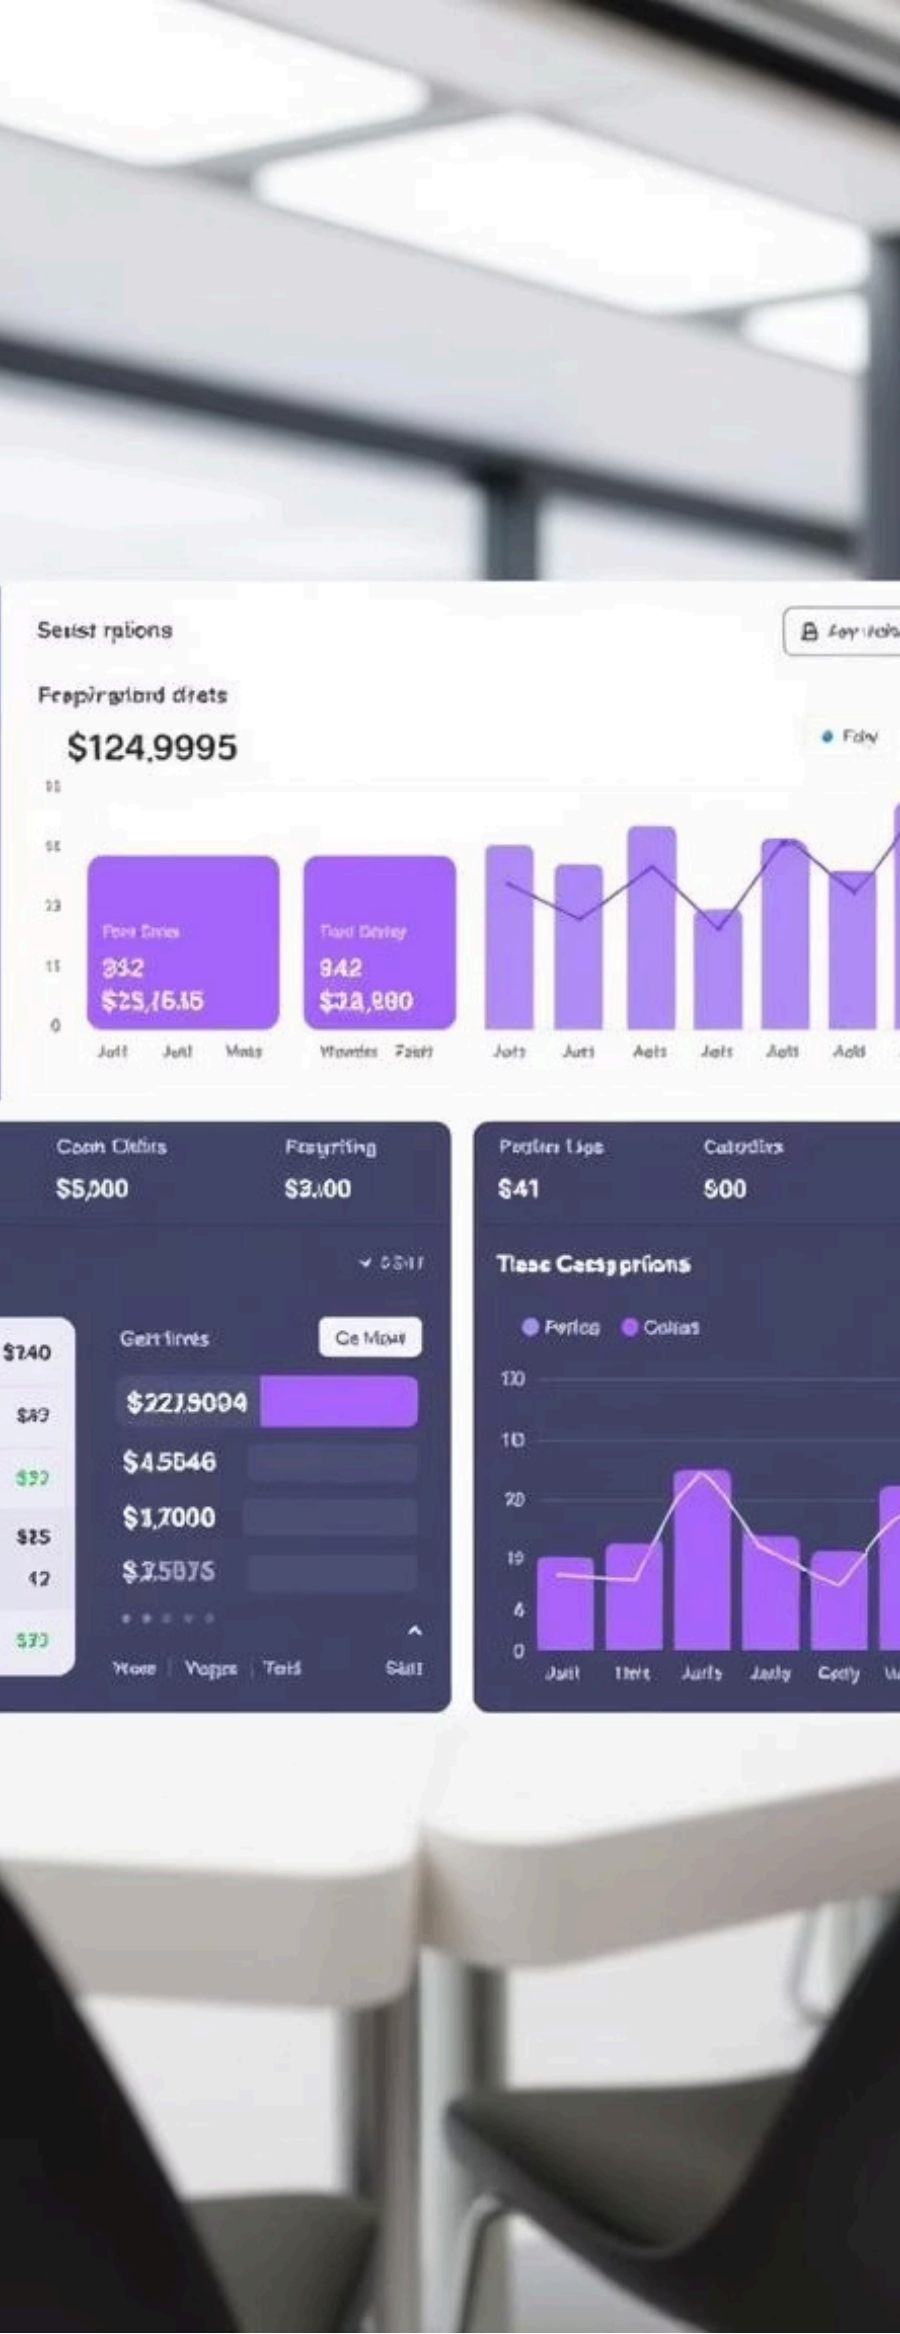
Seist rpions

Feapirgiord dfets

$124.9995

Fdy

11
51
23
11
0

Fore Dries
332
$25,/6.45

Tord Drrley
942
$28,900

Jott Jott Moto Wowies Fosit Jott Jutt Aots Jots Aots Aotd

Coon Oltirs
$5,000

Fosyriting
$3.00

Pezilen Lige
$41

Calrdirs
500

Tlese Catsgprions

Fertcg Collas

$740
$49
$39
$25
42
$39

Gerr firres
Ce Mpar

$221,9004
$4,5646
$1,7000
$2,5075

Wore Yogre Terls Sidl

130
10
20
19
6
0

Jutt Thrte Jurts Jatly Cedty